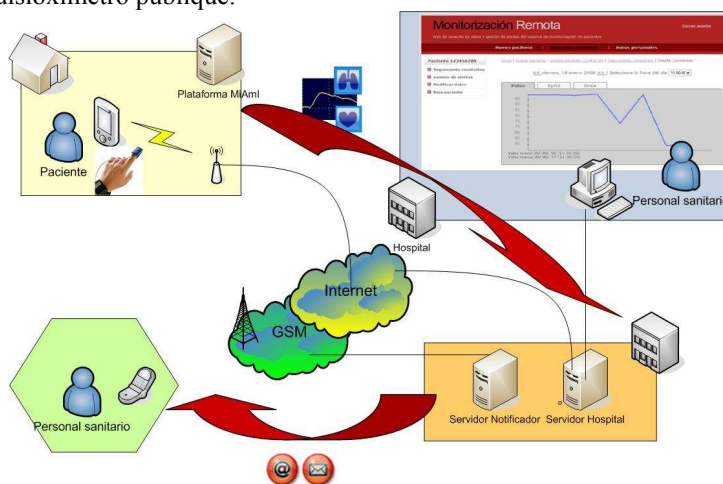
pulsioxímetro publique.

Plataforma MiAmI

Paciente

Monitorización Remota

Nuevo paciente | Pacientes asignados | Datos personales

Paciente 123456789

Seguimiento constantes

Gestión de alarmas

Modificar datos

Baja paciente

Pulso | SpO2 | Alerta

Personal sanitario

Hospital

Internet

GSM

Personal sanitario

Servidor Notificador

Servidor Hospital